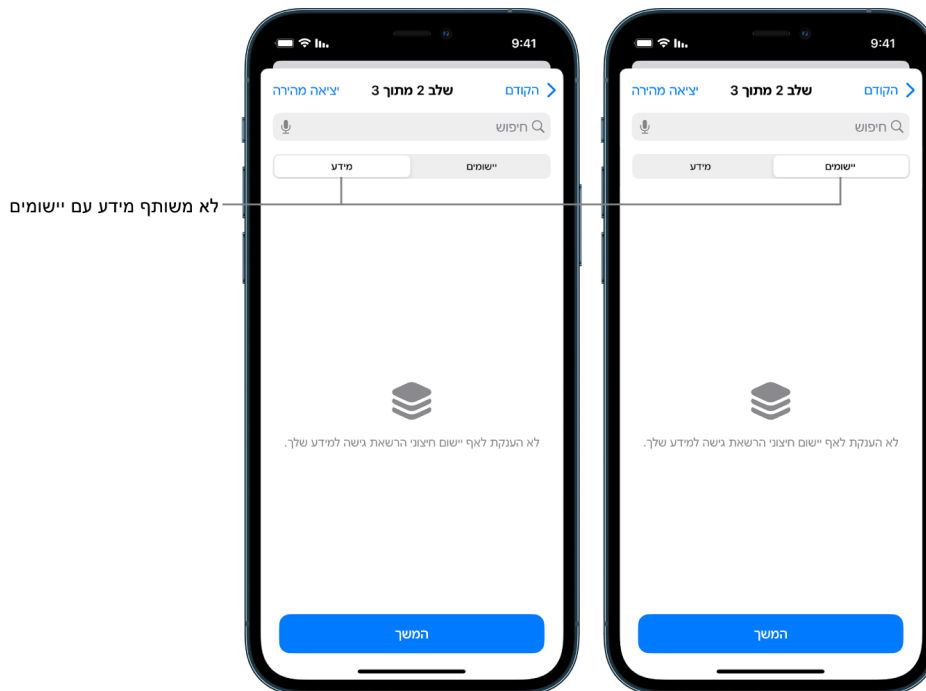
לא משותף מידע עם יישומים

9:41

הקודם
שלב 2 מתוך 3
יציאה מהירה

חיפוש

יישומים
מידע

לא העניקת לאף יישום חיצוני הרשאת גישה למידע שלך.

המשך

9:41

הקודם
שלב 2 מתוך 3
יציאה מהירה

חיפוש

יישומים
מידע

לא העניקת לאף יישום חיצוני הרשאת גישה למידע שלך.

המשך